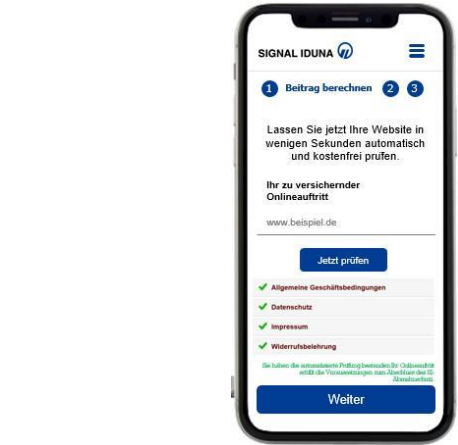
SIGNAL IDUNA

1 Beitrag berechnen 2 3

Lassen Sie jetzt Ihre Website in wenigen Sekunden automatisch und kostenfrei prüfen.

Ihr zu versichernder Onlineauftritt

www.beispiel.de

Jetzt prüfen

Allgemeine Geschäftsbedingungen

Datenschutz

Impressum

Widerrufsbelehrung

Sie haben die automatisierte Prüfung bestanden Ihr Onlineauftritt erfüllt die Voraussetzungen zum Abschluss der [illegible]

Weiter